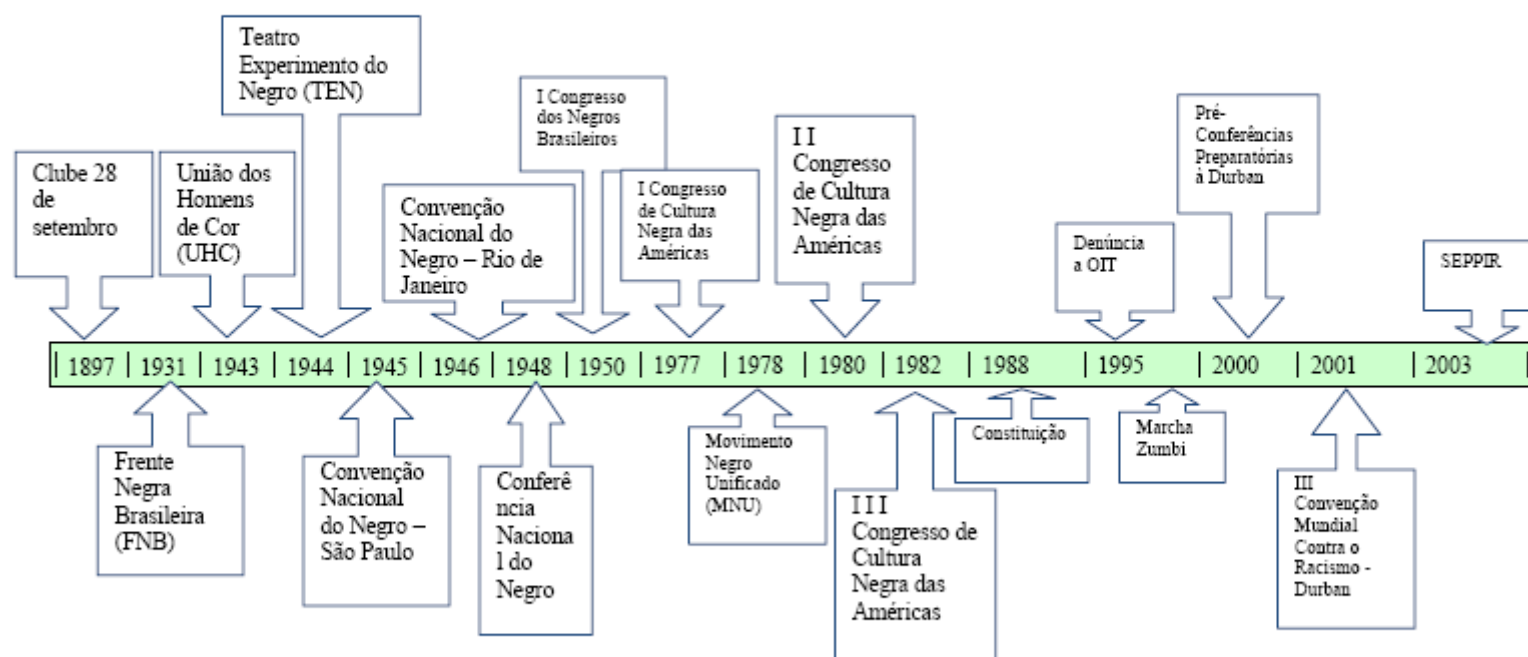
Clube 28 de setembro

União dos Homens de Cor (UHC)

Teatro Experimento do Negro (TEN)

Convenção Nacional do Negro – Rio de Janeiro

I Congresso dos Negros Brasileiros

I Congresso de Cultura Negra das Américas

I I Congresso de Cultura Negra das Américas

Denúncia a OIT

Pré-Conferências Preparatórias à Durban

SEPPIR

| 1897 | 1931 | 1943 | 1944 | 1945 | 1946 | 1948 | 1950 | 1977 | 1978 | 1980 | 1982 | 1988 | 1995 | 2000 | 2001 | 2003 |

Frente Negra Brasileira (FNB)

Convenção Nacional do Negro – São Paulo

Conferê ncia Naciona l do Negro

Movimento Negro Unificado (MNU)

I I I Congresso de Cultura Negra das Américas

Constituição

Marcha Zumbi

III Convenção Mundial Contra o Racismo - Durban